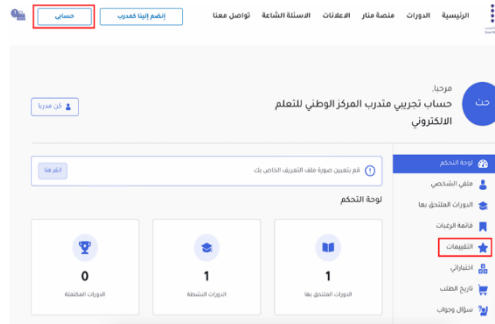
الرئيسية الدورات منصة منار الاعلانات الاسئلة الشاعة تواصل معنا

إنضم إلينا كمدرب

حسابي

حت

مرحبا,
حساب تجريبي متدرب المركز الوطني للتعلم الالكتروني

كن مدربا

لوحة التحكم

ملفي الشخصي

الدورات الملتحق بها

قائمة الرغبات

التقييمات

اختباراتي

تاريخ الطلب

سؤال وجواب

قم بتعيين صورة ملف التعريف الخاص بك

انقر هنا

لوحة التحكم

1
الدورات الملتحق بها

1
الدورات النشطة

0
الدورات المكتملة